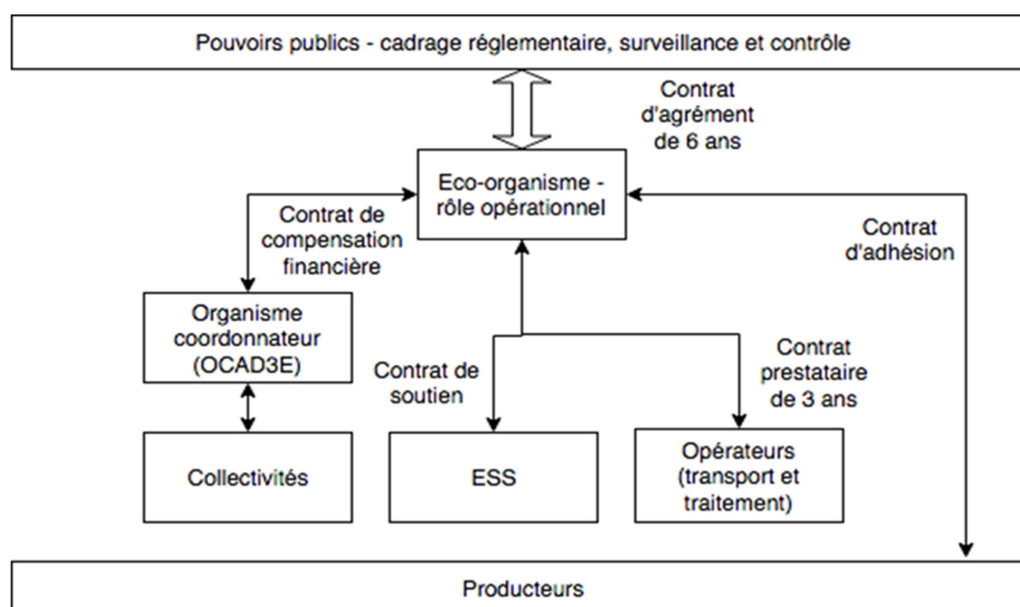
Pouvoirs publics - cadrage réglementaire, surveillance et contrôle

Contrat d'agrément de 6 ans

Eco-organisme - rôle opérationnel

Contrat de compensation financière

Contrat d'adhésion

Organisme coordonnateur (OCAD3E)

Contrat de soutien

Contrat prestataire de 3 ans

Collectivités

ESS

Opérateurs (transport et traitement)

Producteurs